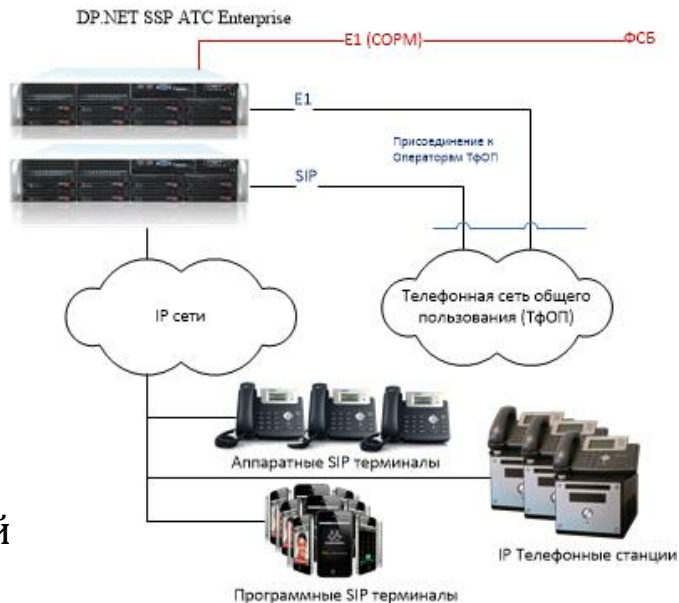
DP.NET SSP ATC Enterprise

E1 (СОРМ)

ФСБ

E1

Присоединение к Операторам ТфОП

SIP

IP сети

Телефонная сеть общего пользования (ТфОП)

Аппаратные SIP терминалы

IP Телефонные станции

Программные SIP терминалы

й